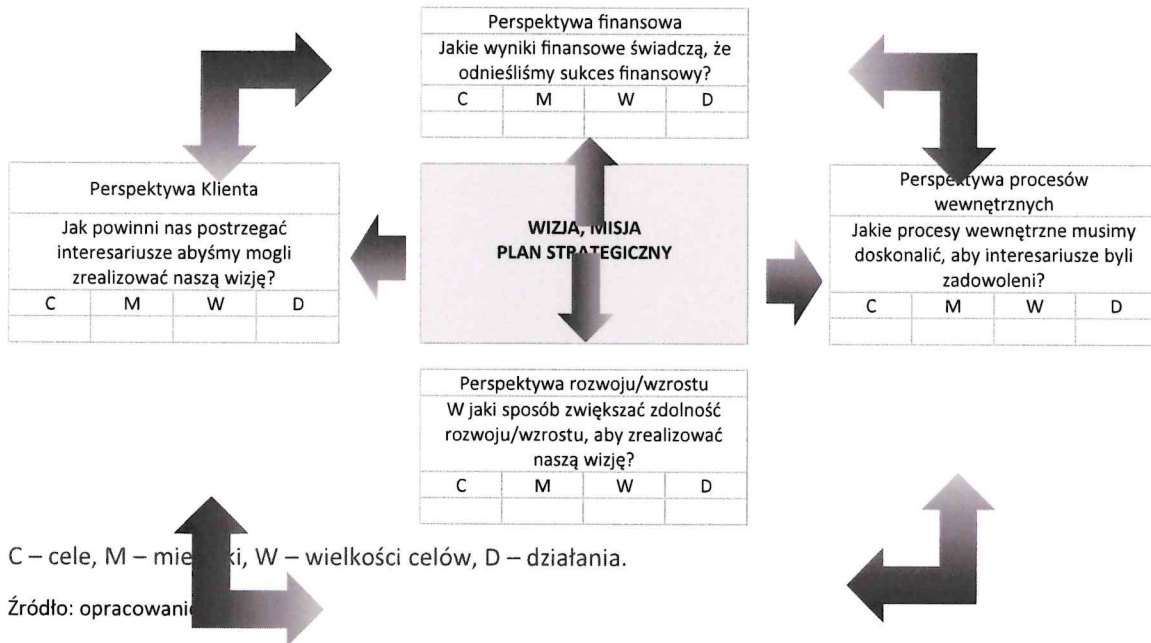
Perspektywa finansowa
Jakie wyniki finansowe świadczą, że odnieśliśmy sukces finansowy?

| C | M | W | D |
|---|---|---|---|
| | | | |

Perspektywa Klienta

Jak powinni nas postrzegać interesariusze abyśmy mogli zrealizować naszą wizję?

| C | M | W | D |
|---|---|---|---|
| | | | |

WIZJA, MISJA
PLAN STRATEGICZNY

Perspektywa procesów wewnętrznych
Jakie procesy wewnętrzne musimy doskonalić, aby interesariusze byli zadowoleni?

| C | M | W | D |
|---|---|---|---|
| | | | |

Perspektywa rozwoju/wzrostu
W jaki sposób zwiększać zdolność rozwoju/wzrostu, aby zrealizować naszą wizję?

| C | M | W | D |
|---|---|---|---|
| | | | |

C – cele, M – mie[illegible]ki, W – wielkości celów, D – działania.

Źródło: opracowani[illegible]